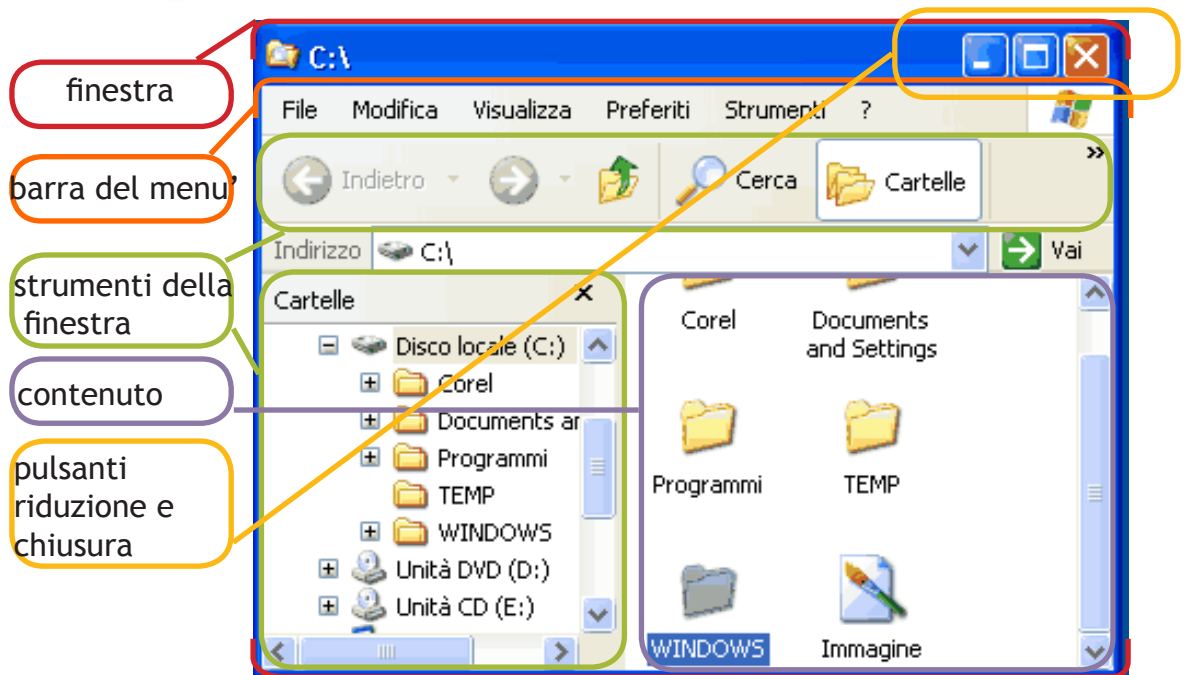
finestra

barra del menu'

strumenti della finestra

contenuto

pulsanti riduzione e chiusura

C:\

File Modifica Visualizza Preferiti Strumenti ?

Indietro Cerca Cartelle

Indirizzo C:\ Vai

Cartelle

Disco locale (C:)
Corel
Documents ar
Programmi
TEMP
WINDOWS
Unità DVD (D:)
Unità CD (E:)

Corel
Documents and Settings
Programmi
TEMP
WINDOWS
Immagine